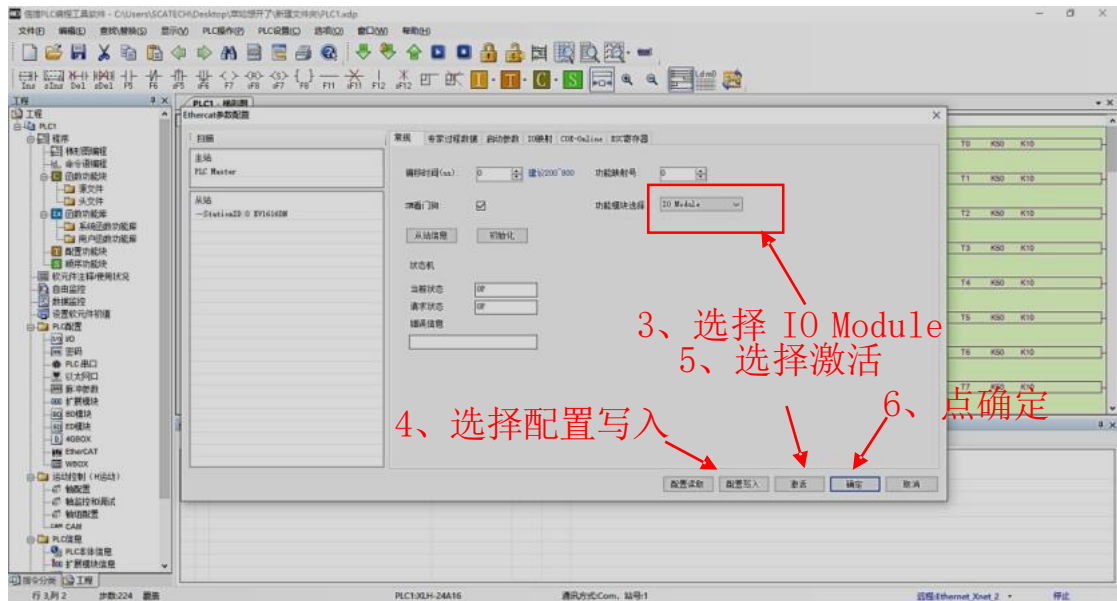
信捷PLC编程工具软件 - C:\Users\SCATECH\Desktop\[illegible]\新建文件夹\PLC1.xdp

文件(F) 编辑(E) 查找\替换(S) 显示(V) PLC操作(P) PLC设置(C) 选项(O) 窗口(W) 帮助(H)

Ins sIns Del sDel F5 F6 sF5 sF6 F7 sF8 sF7 F8 F11 sF11 F12 sF12

工程
工程
PLC1
程序
梯形图编程
命令语编程
函数功能块
源文件
头文件
函数功能库
系统函数功能库
用户函数功能库
配置功能块
顺序功能块
软元件注释/使用状况
自由监控
数据监控
设置软元件初值
PLC配置
IO
密码
PLC串口
以太网口
脉冲参数
扩展模块
BD模块
ED模块
4GBOX
EtherCAT
WBOX
运动控制（H运动）
轴配置
轴监控和调试
轴组配置
CAM
PLC信息
PLC本体信息
扩展模块信息

指令分类 工程

PLC1 - 梯形图

Ethercat参数配置

扫描
主站
PLC Master
从站
—StationID:0 EV1616DN

常规 专家过程数据 启动参数 IO映射 COE-Online ESC寄存器

循环时间(us) 0 建议200~800
功能映射号 0
调试门限
功能模块选择 IO Module
从站信息 初始化
状态机
当前状态 OP
请求状态 OP
错误信息

配置读取 配置写入 激活 确定 取消

3、选择 IO Module
5、选择激活
4、选择配置写入
6、点确定

T0 K50 K10
T1 K50 K10
T2 K50 K10
T3 K50 K10
T4 K50 K10
T5 K50 K10
T6 K50 K10
T7 K50 K10

行 3,列 2 步数:224 覆盖 PLC1:XLH-24A16 通讯方式:Com，站号:1 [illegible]:Ethernet Xnet 2 停止